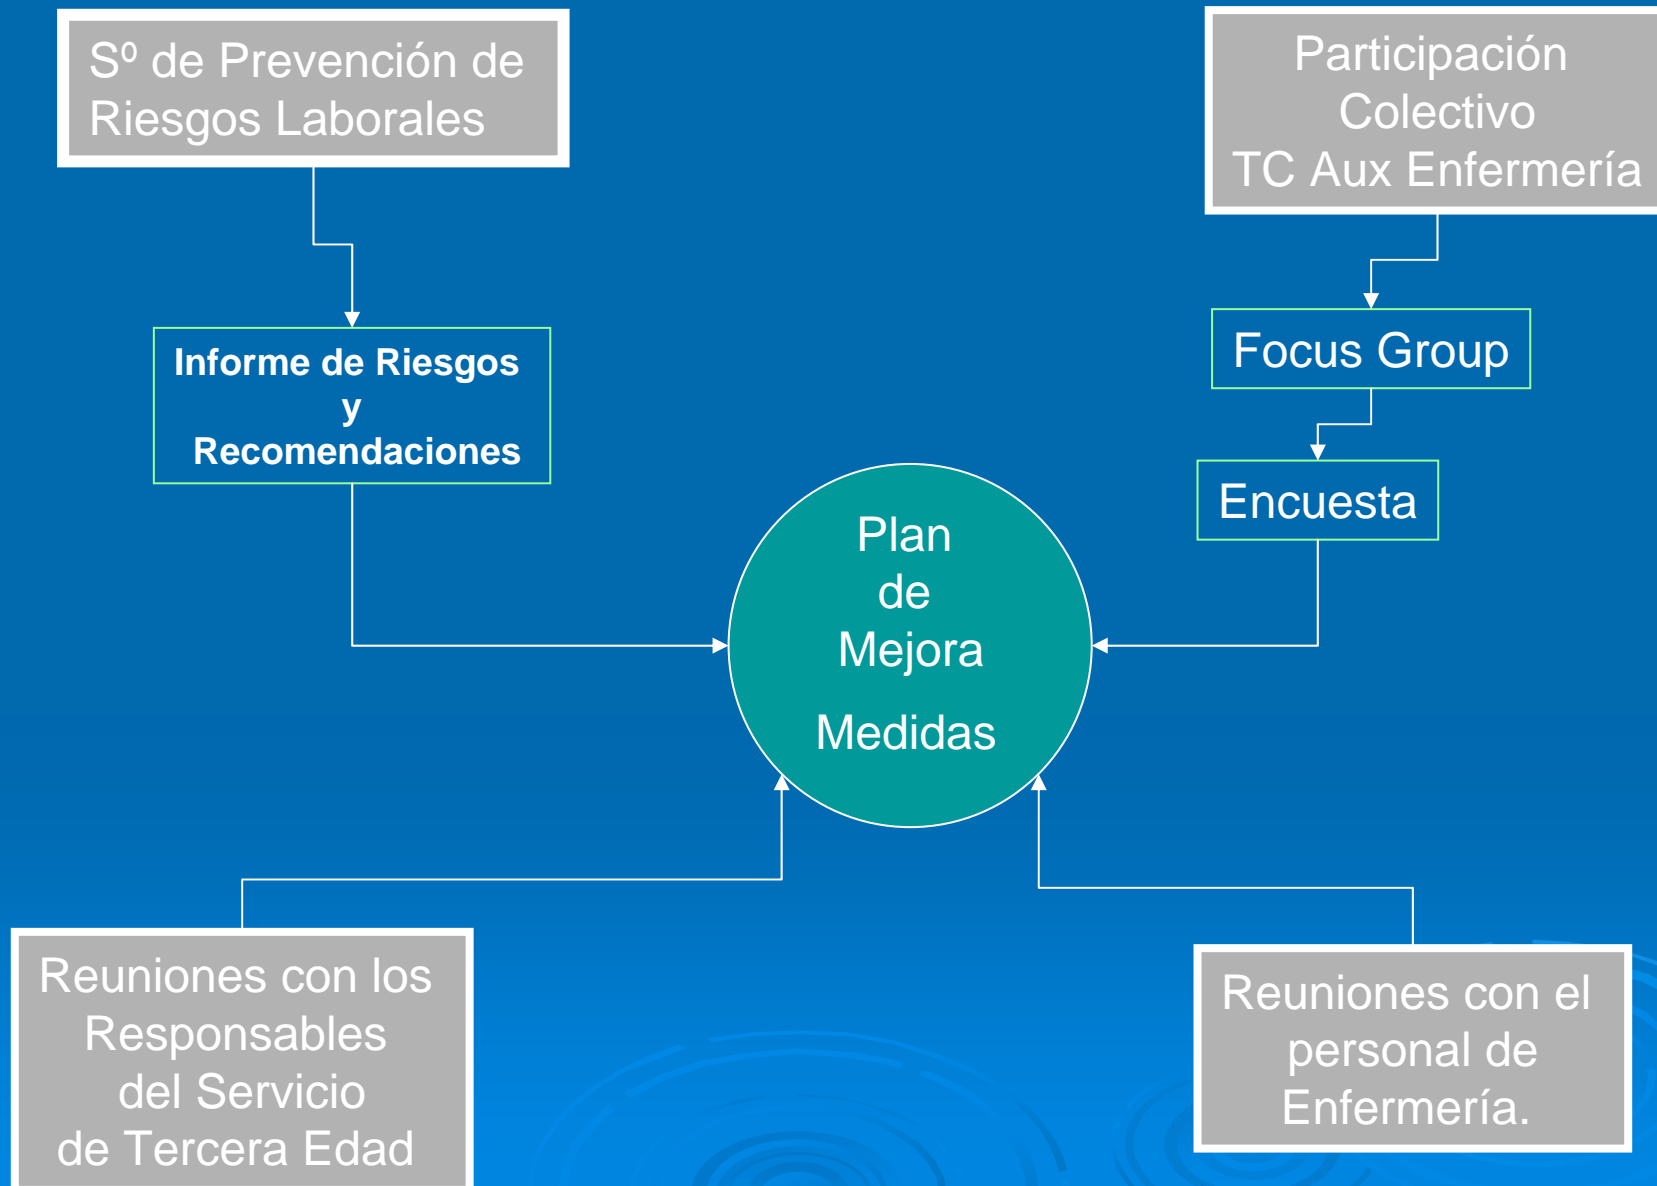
Sº de Prevención de Riesgos Laborales

Participación Colectivo TC Aux Enfermería

Informe de Riesgos y Recomendaciones

Focus Group

Encuesta

Plan de Mejora

Medidas

Reuniones con los Responsables del Servicio de Tercera Edad

Reuniones con el personal de Enfermería.